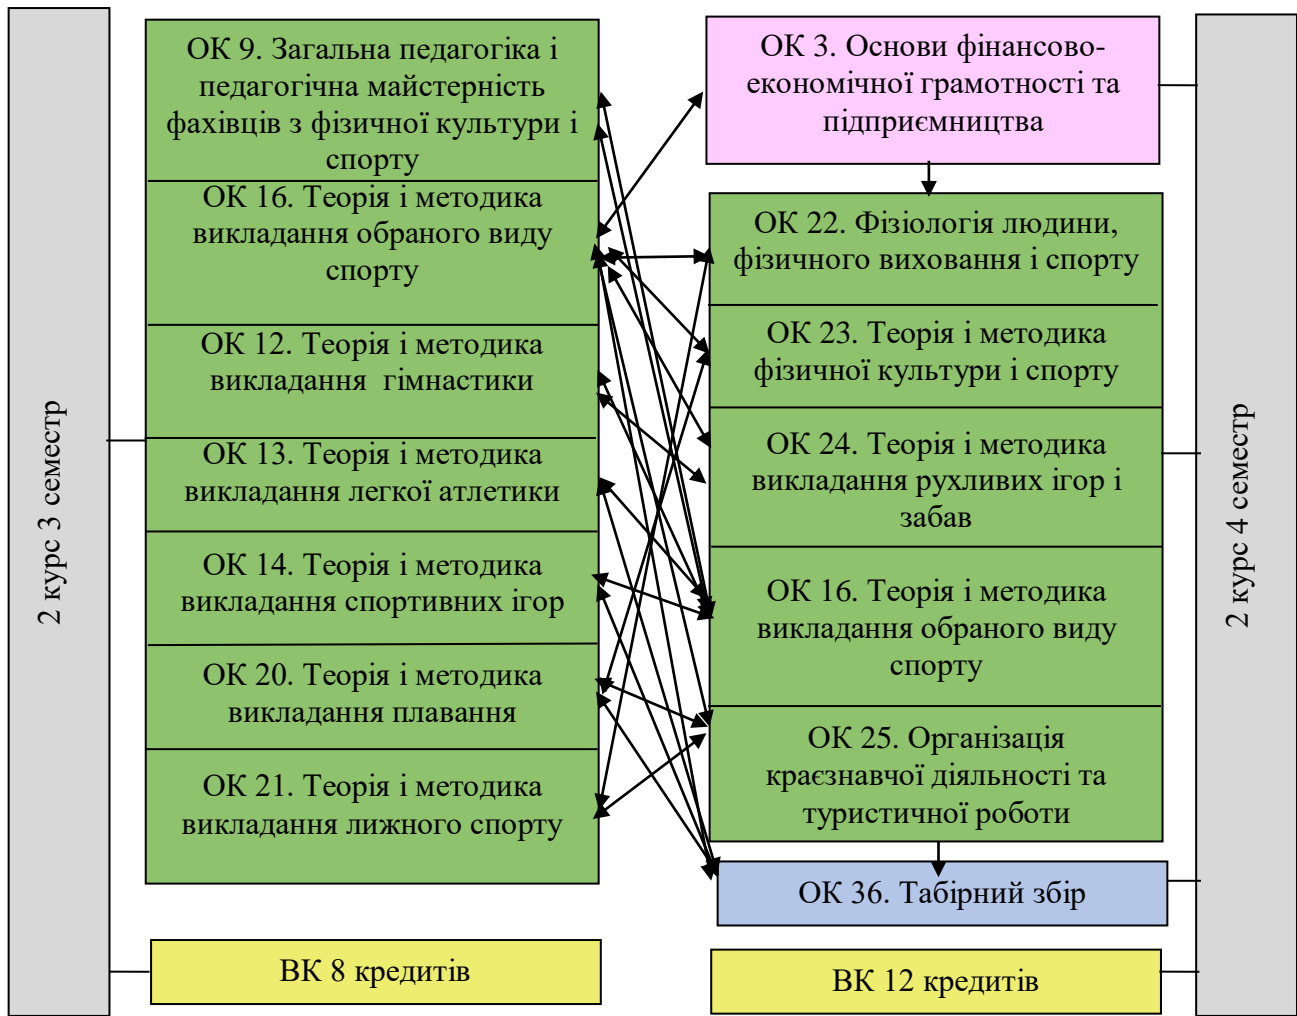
2 курс 3 семестр

ОК 9. Загальна педагогіка і педагогічна майстерність фахівців з фізичної культури і спорту

ОК 16. Теорія і методика викладання обраного виду спорту

ОК 12. Теорія і методика викладання гімнастики

ОК 13. Теорія і методика викладання легкої атлетики

ОК 14. Теорія і методика викладання спортивних ігор

ОК 20. Теорія і методика викладання плавання

ОК 21. Теорія і методика викладання лижного спорту

ВК 8 кредитів

ОК 3. Основи фінансово-економічної грамотності та підприємництва

ОК 22. Фізіологія людини, фізичного виховання і спорту

ОК 23. Теорія і методика фізичної культури і спорту

ОК 24. Теорія і методика викладання рухливих ігор і забав

ОК 16. Теорія і методика викладання обраного виду спорту

ОК 25. Організація краєзнавчої діяльності та туристичної роботи

ОК 36. Табірний збір

ВК 12 кредитів

2 курс 4 семестр